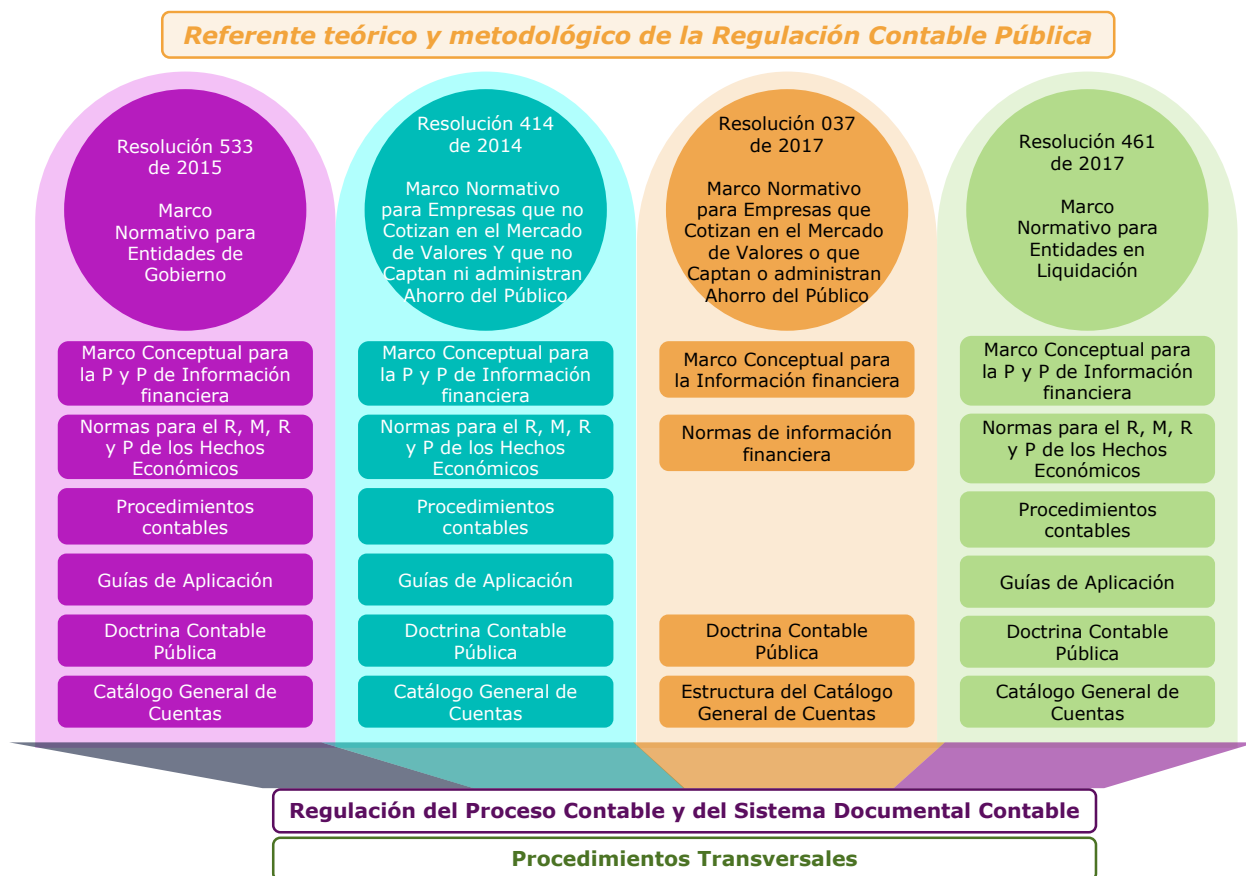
Referente teórico y metodológico de la Regulación Contable Pública

Resolución 533 de 2015

Marco Normativo para Entidades de Gobierno

Marco Conceptual para la P y P de Información financiera

Normas para el R, M, R y P de los Hechos Económicos

Procedimientos contables

Guías de Aplicación

Doctrina Contable Pública

Catálogo General de Cuentas

Resolución 414 de 2014

Marco Normativo para Empresas que no Cotizan en el Mercado de Valores Y que no Captan ni administran Ahorro del Público

Marco Conceptual para la P y P de Información financiera

Normas para el R, M, R y P de los Hechos Económicos

Procedimientos contables

Guías de Aplicación

Doctrina Contable Pública

Catálogo General de Cuentas

Resolución 037 de 2017

Marco Normativo para Empresas que Cotizan en el Mercado de Valores o que Captan o administran Ahorro del Público

Marco Conceptual para la Información financiera

Normas de información financiera

Doctrina Contable Pública

Estructura del Catálogo General de Cuentas

Resolución 461 de 2017

Marco Normativo para Entidades en Liquidación

Marco Conceptual para la P y P de Información financiera

Normas para el R, M, R y P de los Hechos Económicos

Procedimientos contables

Guías de Aplicación

Doctrina Contable Pública

Catálogo General de Cuentas

Regulación del Proceso Contable y del Sistema Documental Contable

Procedimientos Transversales